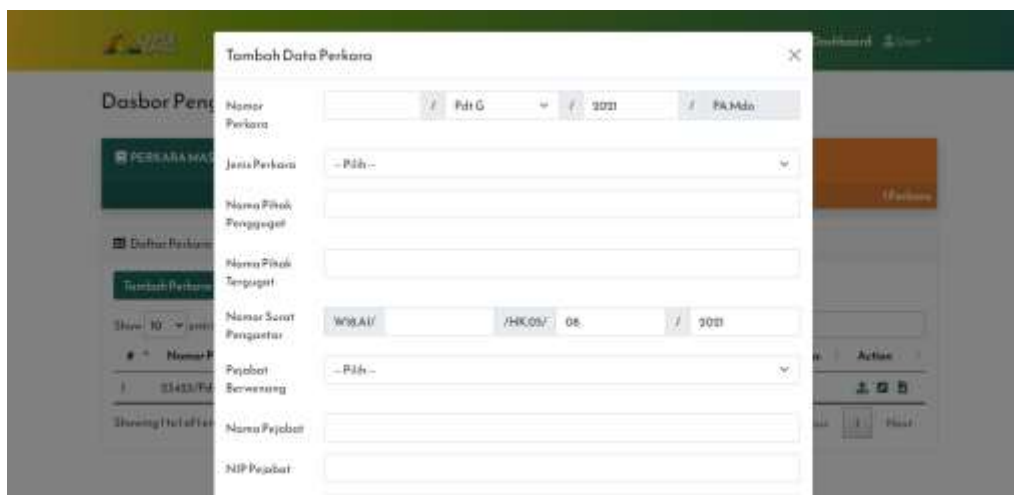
Tombah Data Perkara

×

Nomor Perkara

/ Pdt.G

/ 2021

/ PA.Mdo

Jenis Perkara

-- Pilih --

Nama Pihak Penggugat

Nama Pihak Tergugat

Nomor Surat Pengantar

W19.A1/

/HK.05/ 08

/ 2021

Pejabat Berwenang

-- Pilih --

Nama Pejabat

NIP Pejabat

Dasbor Peng

PERKARA MAS

Daftar Perkara

Tambah Perkara

Show 10 entries

# Nomor P

1 23433/Pd

Showing 1 to 1 of 1 en

Dashboard User

1 Perkara

Action

1

Next